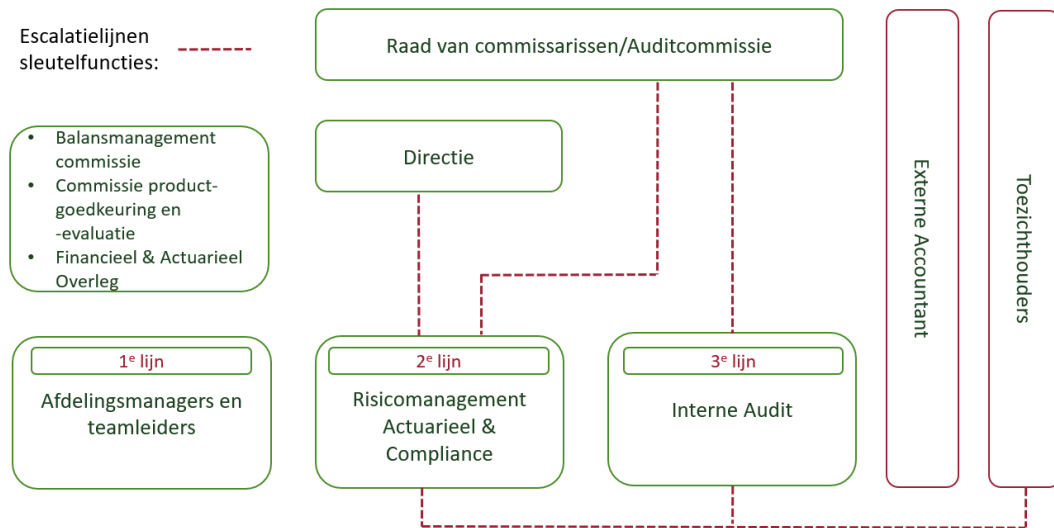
Escalatielijnen sleutelfuncties:

Raad van commissarissen/Auditcommissie

- Balansmanagement commissie
- Commissie productgoedkeuring en -evaluatie
- Financieel & Actuarieel Overleg

Directie

Externe Accountant

Toezichthouders

1$^{e}$ lijn
Afdelingsmanagers en teamleiders

2$^{e}$ lijn
Risicomanagement Actuarieel & Compliance

3$^{e}$ lijn
Interne Audit